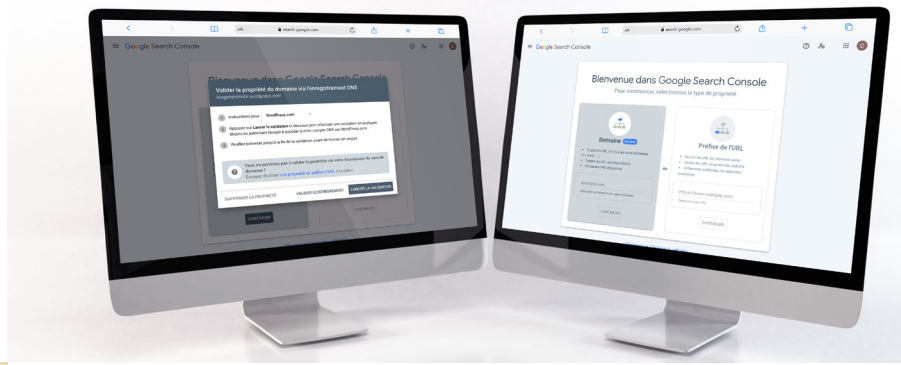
AA search.google.com

Google Search Console

Bienvenue dans Google Search Console

Valider la propriété du domaine via l'enregistrement DNS

blogpeintredu.wordpress.com

1 Instructions pour : WordPress.com

2 Appuyez sur Lancer la validation et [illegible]

3 Veuillez patienter jusqu'à la fin de la validation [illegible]

Vous ne parvenez pas à valider la propriété via votre fournisseur de nom de domaine ?

Essayez d'utiliser une propriété de préfixe d'URL à la place.

SUPPRIMER LA PROPRIÉTÉ

VALIDER ULTÉRIEUREMENT

LANCER LA VALIDATION

CONTINUER

CONTINUER

AA search.google.com

Google Search Console

Bienvenue dans Google Search Console

Pour commencer, sélectionnez le type de propriété

Domaine

Toutes les URL de tous les sous-domaines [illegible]

exemple.com

CONTINUER

OU

Préfixe de l'URL

https://www.exemple.com

CONTINUER